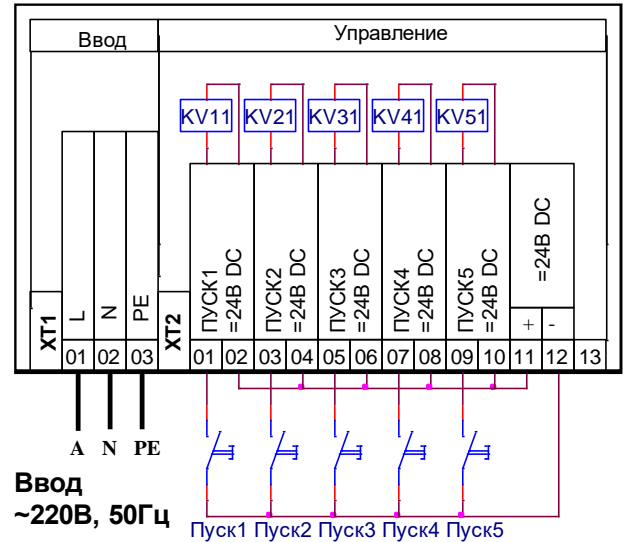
Ввод

Управление

KV11 KV21 KV31 KV41 KV51

XT1

L N PE

01 02 03

XT2

ПУСК1 =24В DC

ПУСК2 =24В DC

ПУСК3 =24В DC

ПУСК4 =24В DC

ПУСК5 =24В DC

=24В DC

+ -

01 02 03 04 05 06 07 08 09 10 11 12 13

A N PE

Ввод ~220В, 50Гц

Пуск1 Пуск2 Пуск3 Пуск4 Пуск5